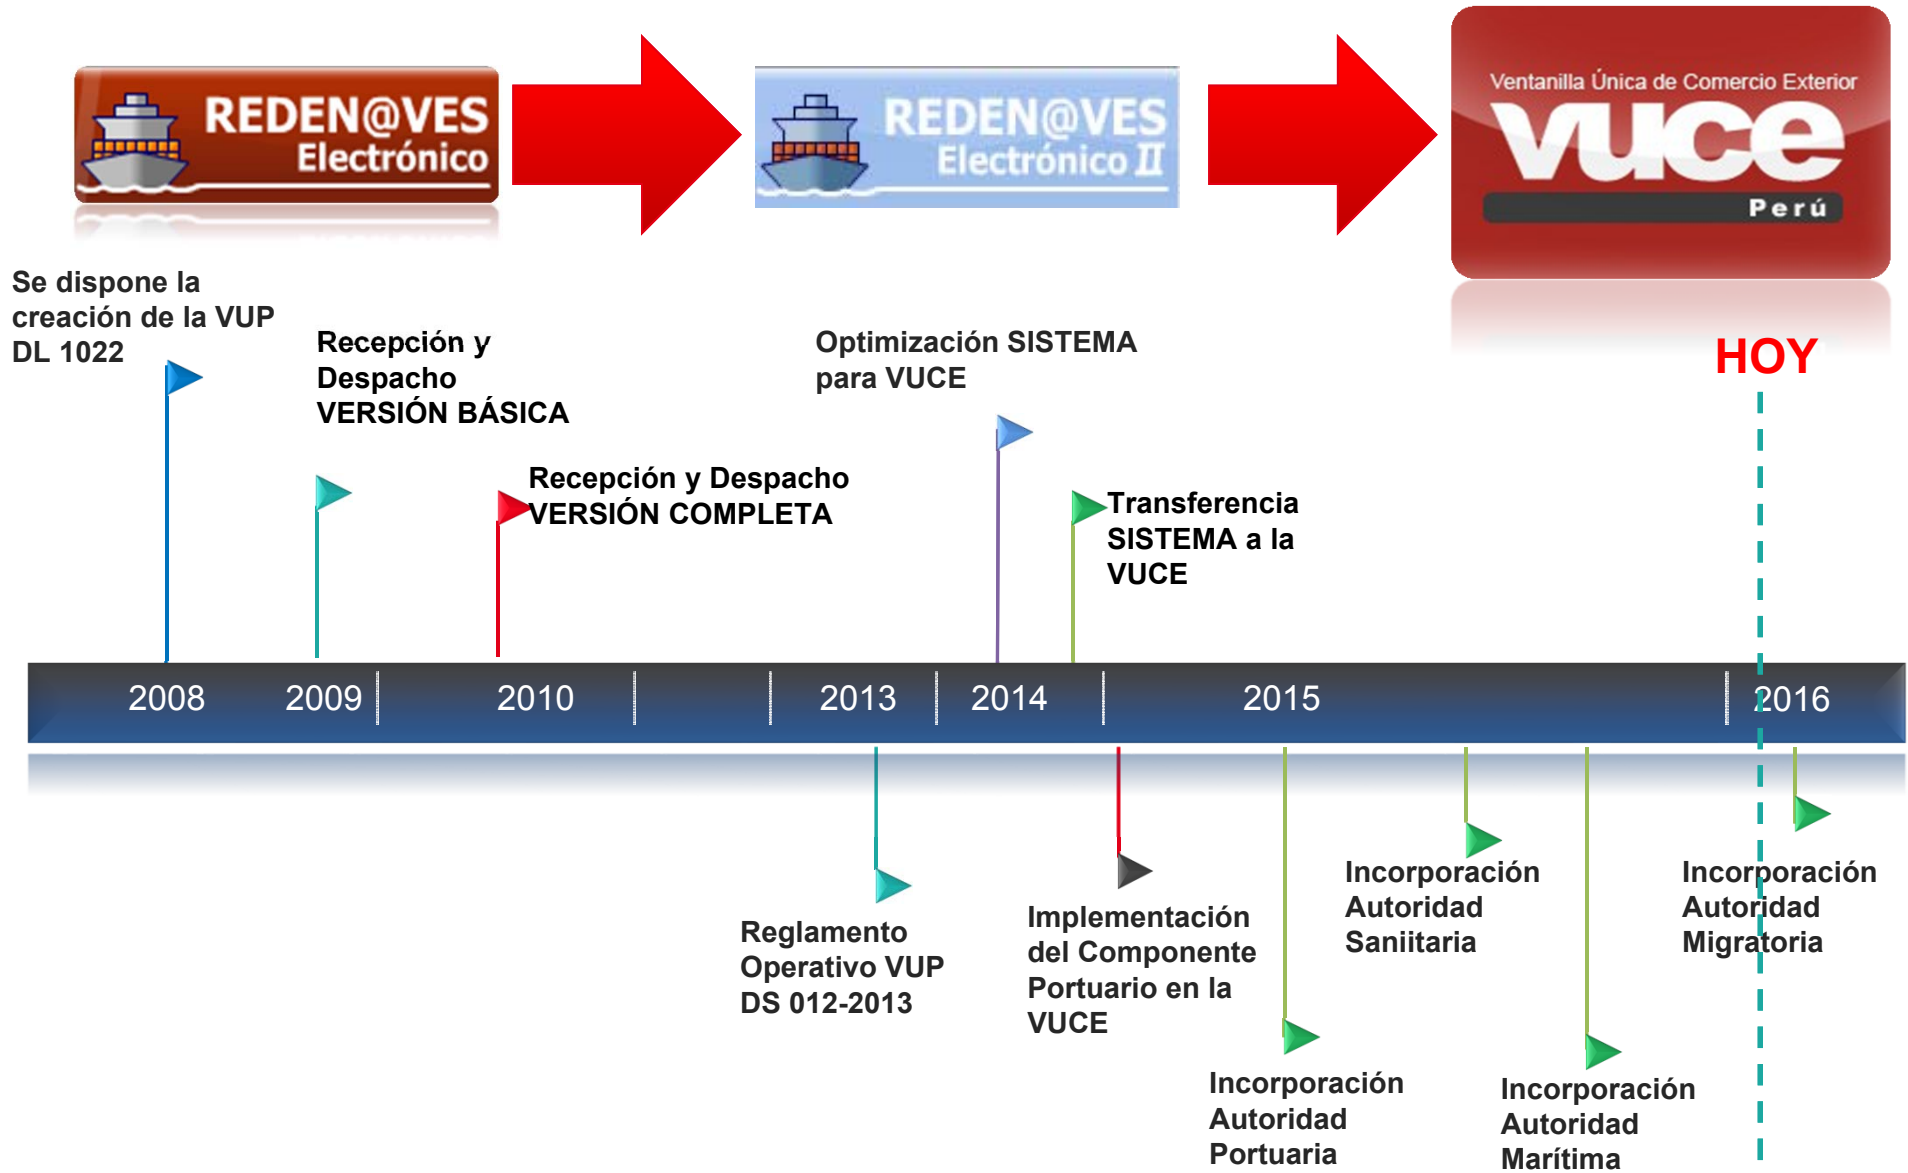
REDEN@VES Electrónico

REDEN@VES Electrónico II

Ventanilla Única de Comercio Exterior
vuce
Perú

HOY

Se dispone la creación de la VUP DL 1022

Recepción y Despacho VERSIÓN BÁSICA

Recepción y Despacho VERSIÓN COMPLETA

Optimización SISTEMA para VUCE

Transferencia SISTEMA a la VUCE

2008 2009 2010 2013 2014 2015 2016

Reglamento Operativo VUP DS 012-2013

Implementación del Componente Portuario en la VUCE

Incorporación Autoridad Portuaria

Incorporación Autoridad Saniitaria

Incorporación Autoridad Marítima

Incorporación Autoridad Migratoria